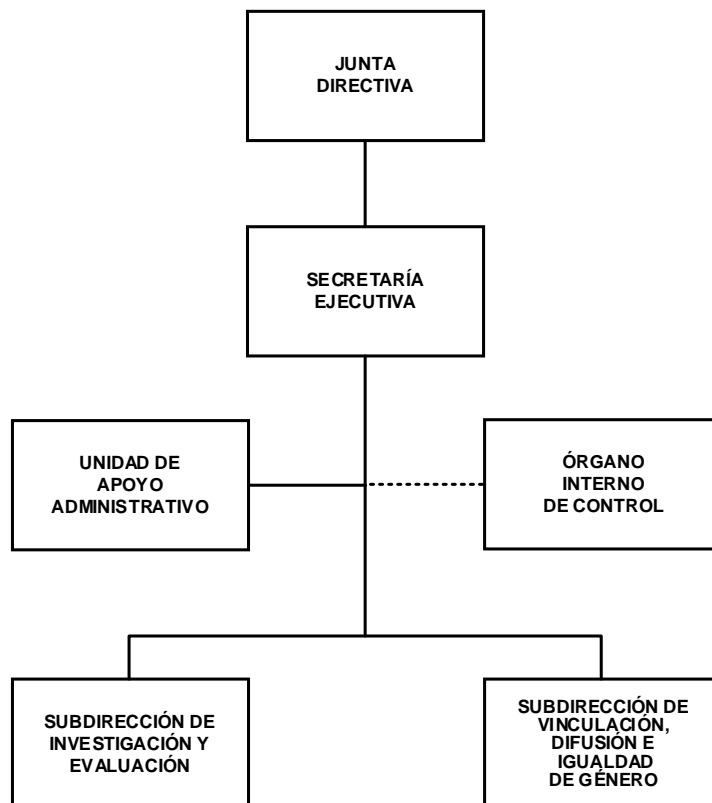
JUNTA DIRECTIVA

SECRETARÍA EJECUTIVA

UNIDAD DE APOYO ADMINISTRATIVO

ÓRGANO INTERNO DE CONTROL

SUBDIRECCIÓN DE INVESTIGACIÓN Y EVALUACIÓN

SUBDIRECCIÓN DE VINCULACIÓN, DIFUSIÓN E IGUALDAD DE GÉNERO